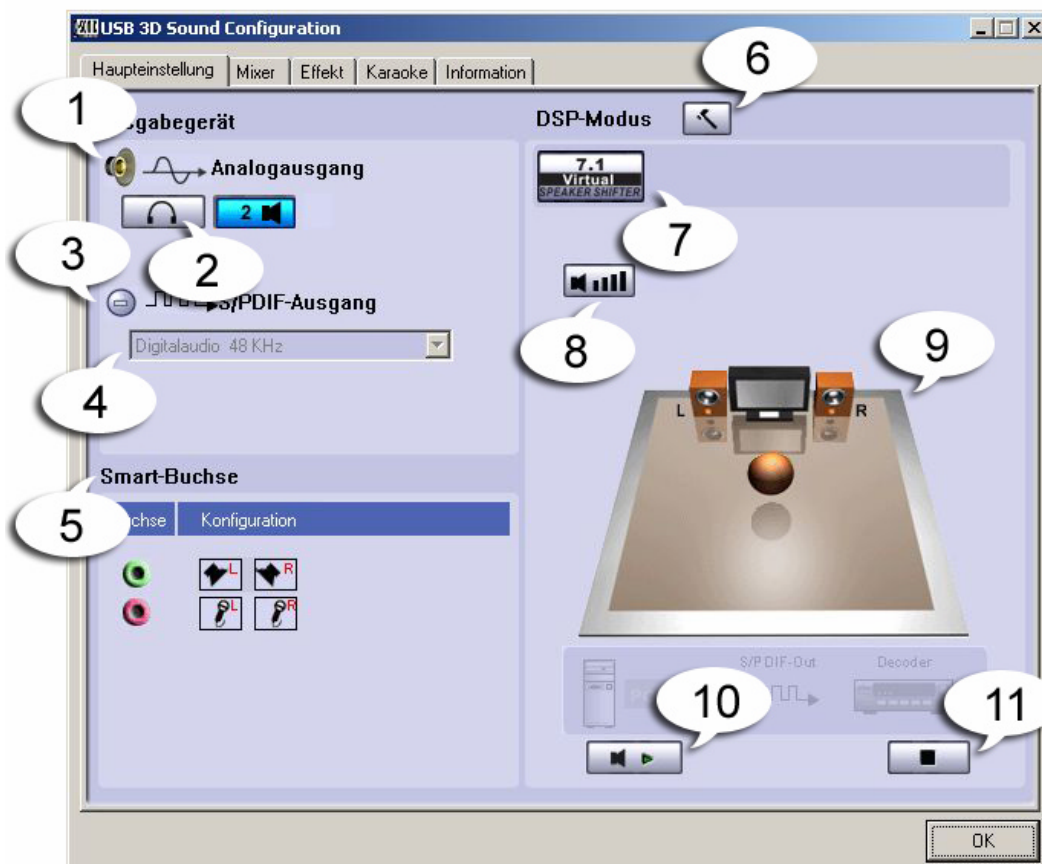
USB 3D Sound Configuration

Haupteinstellung | Mixer | Effekt | Karaoke | Information

1

gabegerät

Analogausgang

2

3

S/PDIF-Ausgang

Digitalaudio 48 KHz

4

Smart-Buchse

5

uchse | Konfiguration

L R

L R

6

DSP-Modus

7.1 Virtual SPEAKER SHIFTER

7

8

9

L R

S/P DIF-Out

Decoder

10

11

OK